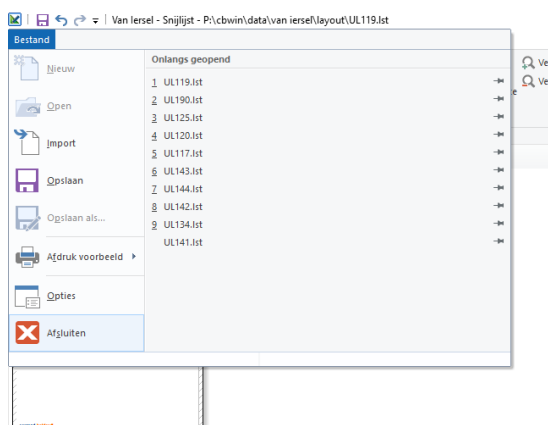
Van Iersel - Snijlijst - P:\cbwin\data\van iersel\layout\UL119.lst

Bestand

Nieuw
Open
Import
Opslaan
Opslaan als...
Afdruk voorbeeld
Opties
Afsluiten

Onlangs geopend
1 UL119.lst
2 UL190.lst
3 UL125.lst
4 UL120.lst
5 UL117.lst
6 UL143.lst
7 UL144.lst
8 UL142.lst
9 UL134.lst
UL141.lst

Ve
Ve
e